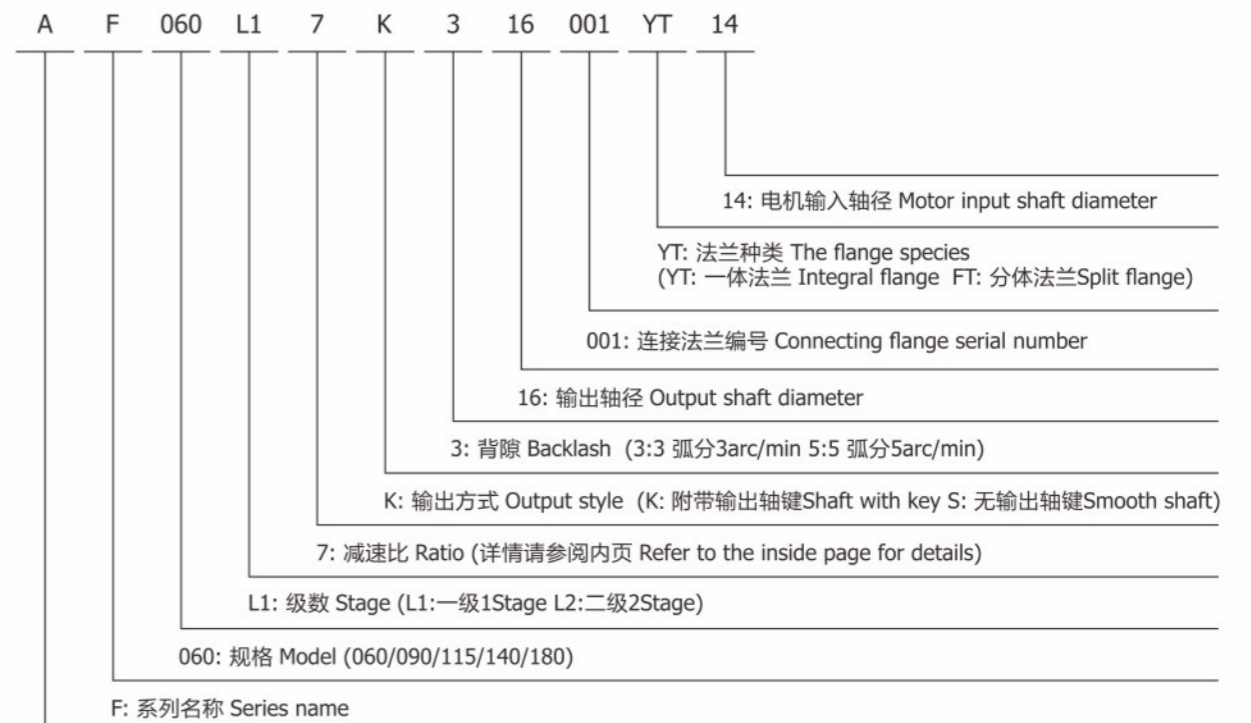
A F 060 L1 7 K 3 16 001 YT 14

14: 电机输入轴径 Motor input shaft diameter

YT: 法兰种类 The flange species
(YT: 一体法兰 Integral flange FT: 分体法兰Split flange)

001: 连接法兰编号 Connecting flange serial number

16: 输出轴径 Output shaft diameter

3: 背隙 Backlash (3:3 弧分3arc/min 5:5 弧分5arc/min)

K: 输出方式 Output style (K: 附带输出轴键Shaft with key S: 无输出轴键Smooth shaft)

7: 减速比 Ratio (详情请参阅内页 Refer to the inside page for details)

L1: 级数 Stage (L1:一级1Stage L2:二级2Stage)

060: 规格 Model (060/090/115/140/180)

F: 系列名称 Series name